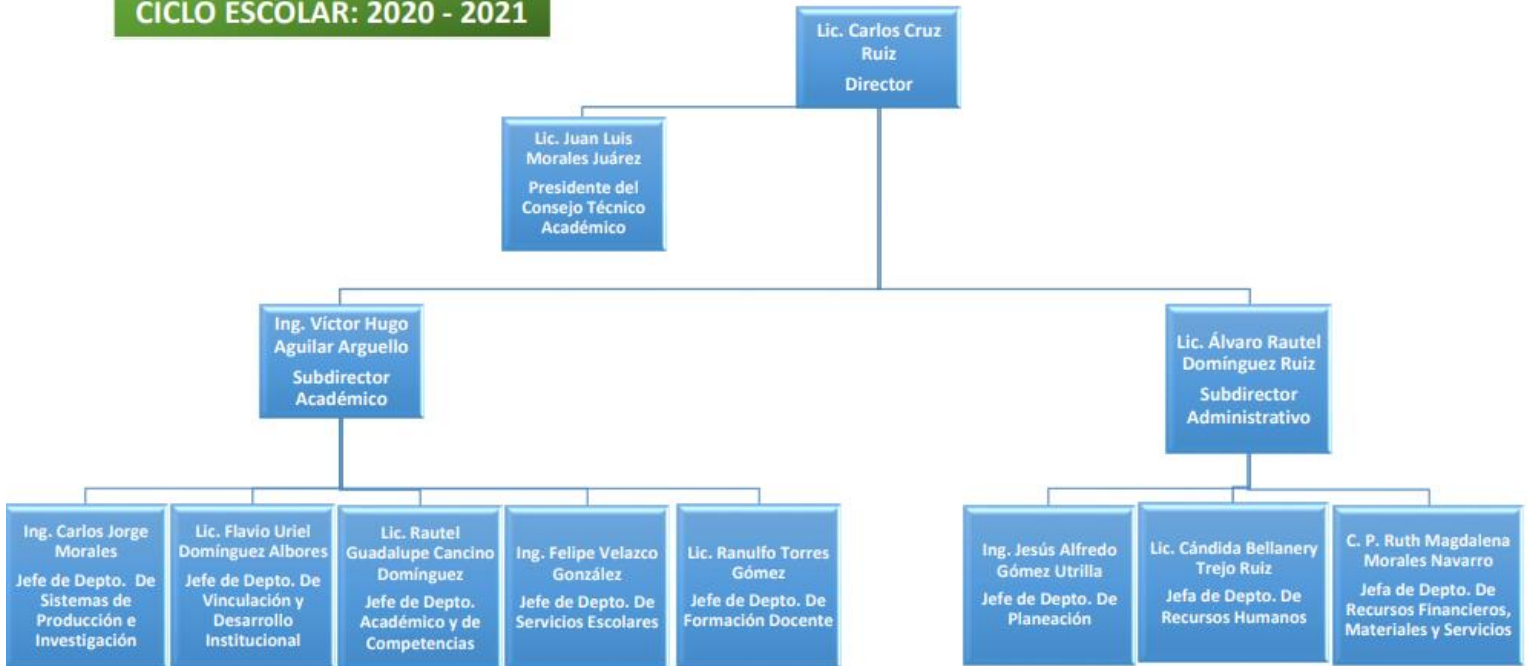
CICLO ESCOLAR: 2020 - 2021

Lic. Carlos Cruz Ruiz
Director

Lic. Juan Luis Morales Juárez
Presidente del Consejo Técnico Académico

Ing. Víctor Hugo Aguilar Arguello
Subdirector Académico

Lic. Álvaro Rautel Domínguez Ruiz
Subdirector Administrativo

Ing. Carlos Jorge Morales
Jefe de Depto. De Sistemas de Producción e Investigación

Lic. Flavio Uriel Domínguez Albores
Jefe de Depto. De Vinculación y Desarrollo Institucional

Lic. Rautel Guadalupe Cancino Domínguez
Jefe de Depto. Académico y de Competencias

Ing. Felipe Velazco González
Jefe de Depto. De Servicios Escolares

Lic. Ranulfo Torres Gómez
Jefe de Depto. De Formación Docente

Ing. Jesús Alfredo Gómez Utrilla
Jefe de Depto. De Planeación

Lic. Cándida Bellanery Trejo Ruiz
Jefa de Depto. De Recursos Humanos

C. P. Ruth Magdalena Morales Navarro
Jefa de Depto. De Recursos Financieros, Materiales y Servicios